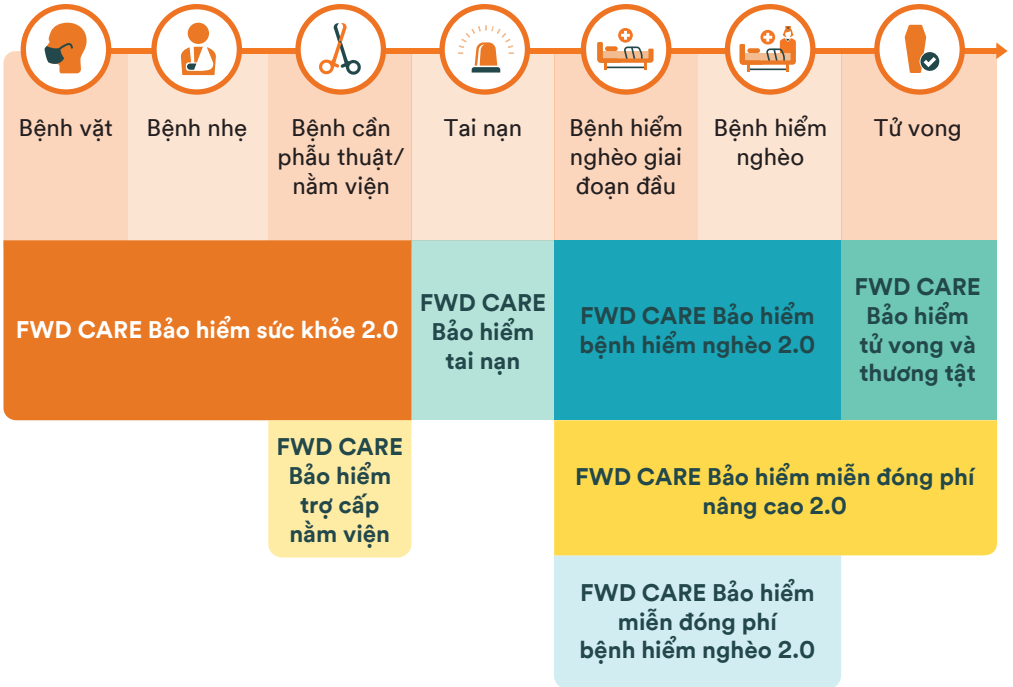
Bệnh vặt

Bệnh nhẹ

Bệnh cần phẫu thuật/ nằm viện

Tai nạn

Bệnh hiểm nghèo giai đoạn đầu

Bệnh hiểm nghèo

Tử vong

FWD CARE Bảo hiểm sức khỏe 2.0

FWD CARE Bảo hiểm tai nạn

FWD CARE Bảo hiểm bệnh hiểm nghèo 2.0

FWD CARE Bảo hiểm tử vong và thương tật

FWD CARE Bảo hiểm trợ cấp nằm viện

FWD CARE Bảo hiểm miễn đóng phí nâng cao 2.0

FWD CARE Bảo hiểm miễn đóng phí bệnh hiểm nghèo 2.0